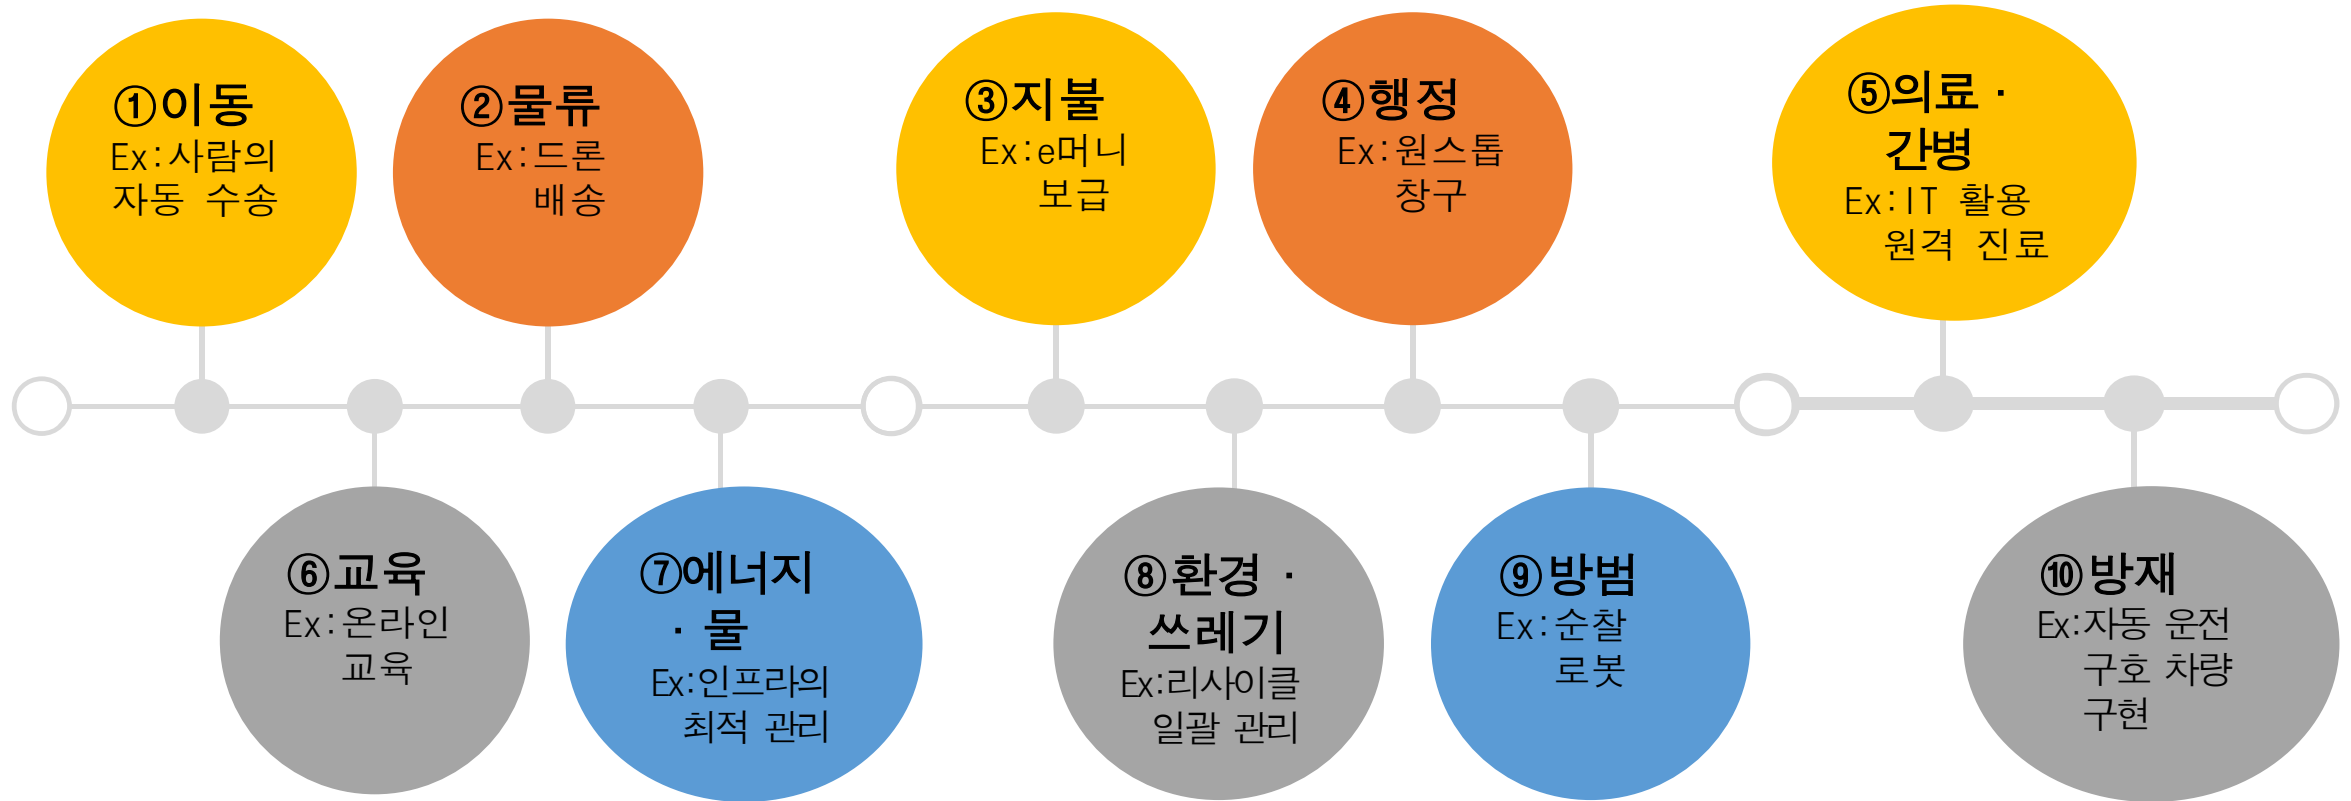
①이동
Ex:사람의 자동 수송

②물류
Ex:드론 배송

③지불
Ex:e머니 보급

④행정
Ex:원스톱 창구

⑤의료 · 간병
Ex:IT 활용 원격 진료

⑥교육
Ex:온라인 교육

⑦에너지 · 물
Ex:인프라의 최적 관리

⑧환경 · 쓰레기
Ex:리사이클 일괄 관리

⑨방범
Ex:순찰 로봇

⑩방재
Ex:자동 운전 구호 차량 구현